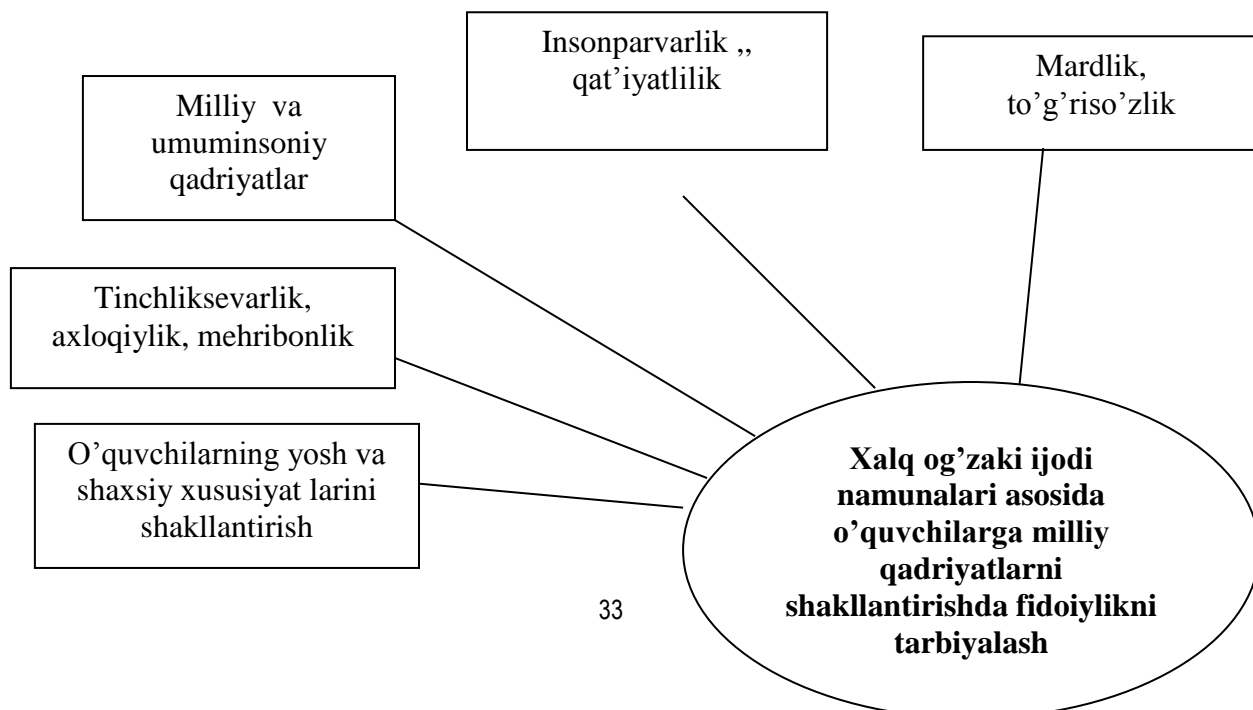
Insonparvarlik ,, qat’iyatlilik

Mardlik, to’g’riso’zlik

Milliy va umuminsoniy qadriyatlar

Tinchliksevarlik, axloqiylik, mehribonlik

O’quvchilarning yosh va shaxsiy xususiyat larini shakllantirish

**Xalq og’zaki ijodi namunalari asosida o’quvchilarga milliy qadriyatlarni shakllantirishda fidoiylikni tarbiyalash**

33